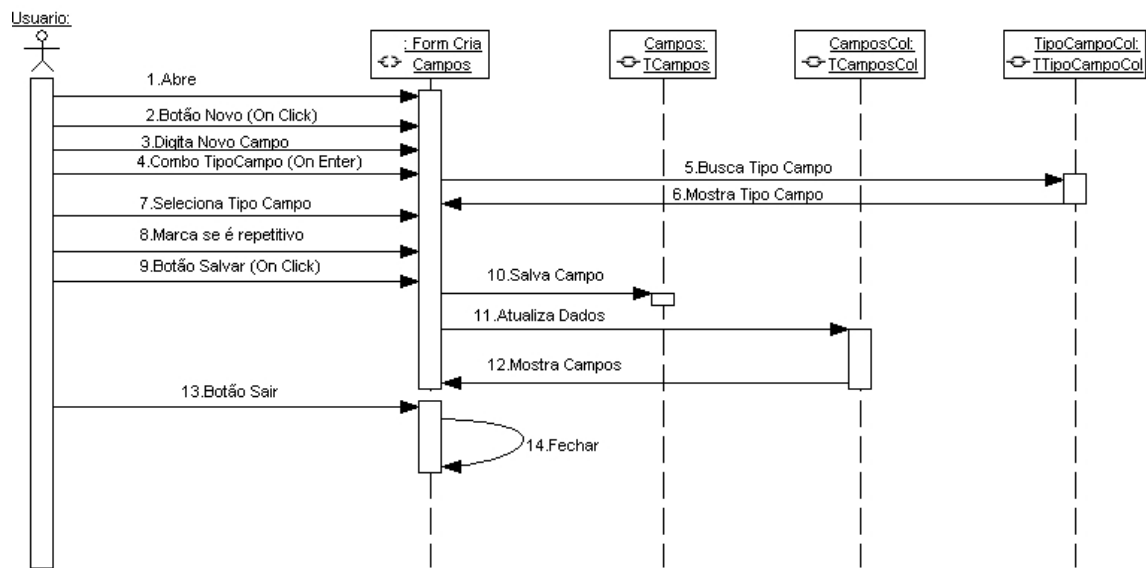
Usuario:

: Form Cria Campos

Campos: TCampos

CamposCol: TCamposCol

TipoCampoCol: TTipoCampoCol

1.Abre

2.Botão Novo (On Click)

3.Digita Novo Campo

4.Combo TipoCampo (On Enter)

5.Busca Tipo Campo

6.Mostra Tipo Campo

7.Seleciona Tipo Campo

8.Marca se é repetitivo

9.Botão Salvar (On Click)

10.Salva Campo

11.Atualiza Dados

12.Mostra Campos

13.Botão Sair

14.Fechar